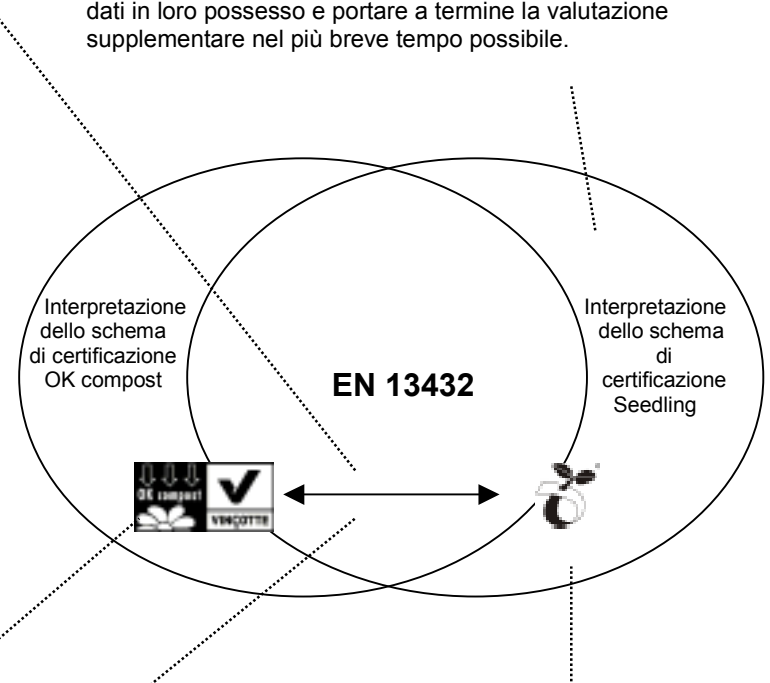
dati in loro possesso e portare a termine la valutazione supplementare nel più breve tempo possibile.

Interpretazione dello schema di certificazione OK compost

EN 13432

Interpretazione dello schema di certificazione Seedling

OK compost

VINÇOTTE